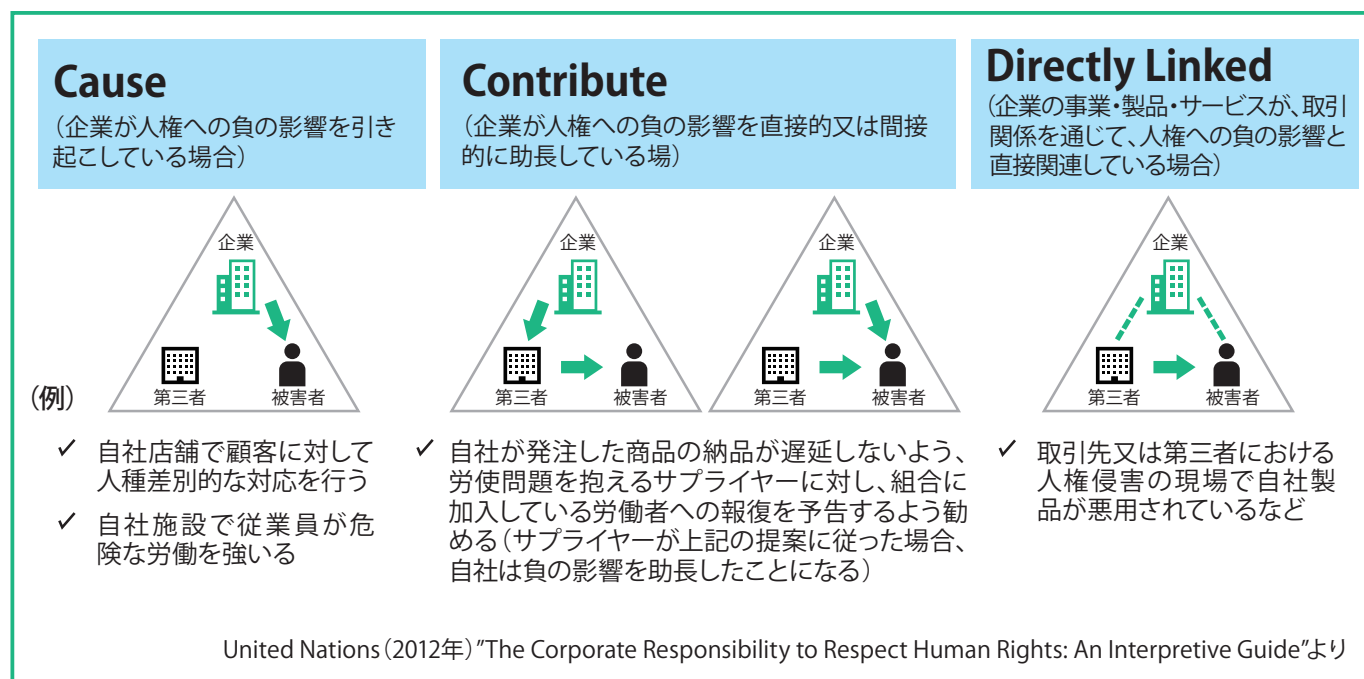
Cause
（企業が人権への負の影響を引き起こしている場合）

Contribute
（企業が人権への負の影響を直接的又は間接的に助長している場）

Directly Linked
（企業の事業・製品・サービスが、取引関係を通じて、人権への負の影響と直接関連している場合）

企業
第三者
被害者

企業
第三者
被害者

企業
第三者
被害者

企業
第三者
被害者

（例）

✓ 自社店舗で顧客に対して人種差別的な対応を行う

✓ 自社施設で従業員が危険な労働を強いる

✓ 自社が発注した商品の納品が遅延しないよう、労使問題を抱えるサプライヤーに対し、組合に加入している労働者への報復を予告するよう勧める（サプライヤーが上記の提案に従った場合、自社は負の影響を助長したことになる）

✓ 取引先又は第三者における人権侵害の現場で自社製品が悪用されているなど

United Nations（2012年）"The Corporate Responsibility to Respect Human Rights: An Interpretive Guide"より